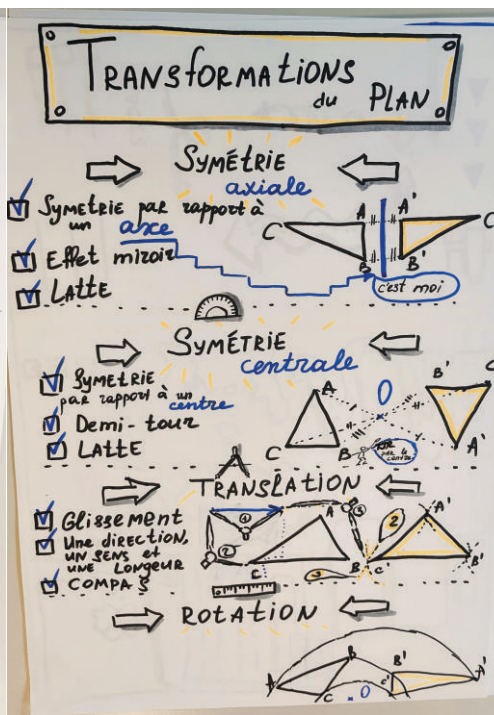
TRANSFORMATIONS du PLAN

SYMÉTRIE axiale

Symetrie par rapport à un axe
Effet miroir
Latte

A A'
C C'
B B'
c'est moi

SYMÉTRIE centrale

Symetrie par rapport à un centre
Demi-tour
Latte

A B' C
O
B C' A'
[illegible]

TRANSLATION

Glissement
Une direction, un sens et une longueur
Compas

1 2 3 4
A A'
B C C' B'

ROTATION

B B'
C O C'
A'